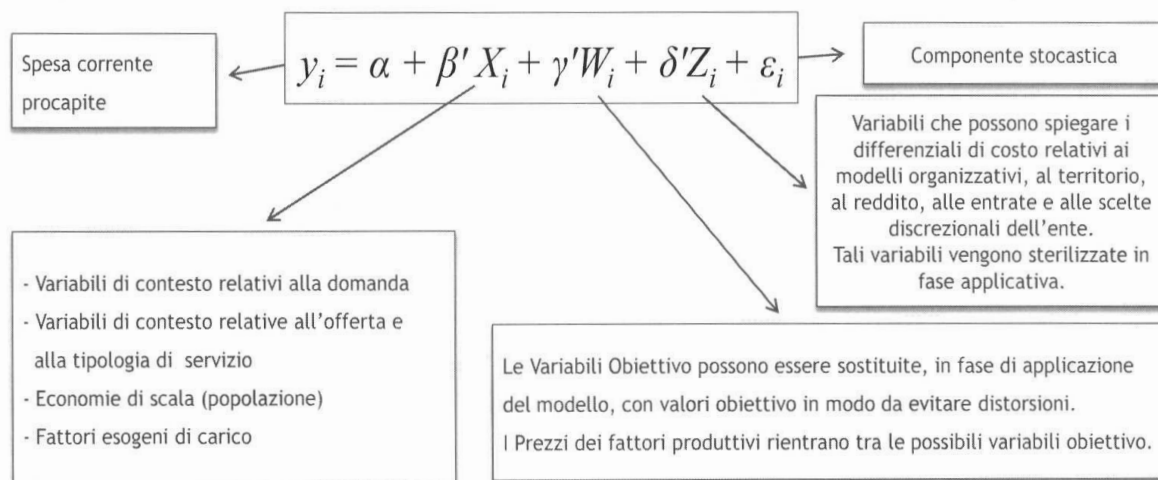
Spesa corrente procapite

$y_i = \alpha + \beta' X_i + \gamma' W_i + \delta' Z_i + \varepsilon_i$

Componente stocastica

Variabili che possono spiegare i differenziali di costo relativi ai modelli organizzativi, al territorio, al reddito, alle entrate e alle scelte discrezionali dell'ente.
Tali variabili vengono sterilizzate in fase applicativa.

- Variabili di contesto relativi alla domanda
- Variabili di contesto relative all'offerta e alla tipologia di servizio
- Economie di scala (popolazione)
- Fattori esogeni di carico

Le Variabili Obiettivo possono essere sostituite, in fase di applicazione del modello, con valori obiettivo in modo da evitare distorsioni.
I Prezzi dei fattori produttivi rientrano tra le possibili variabili obiettivo.